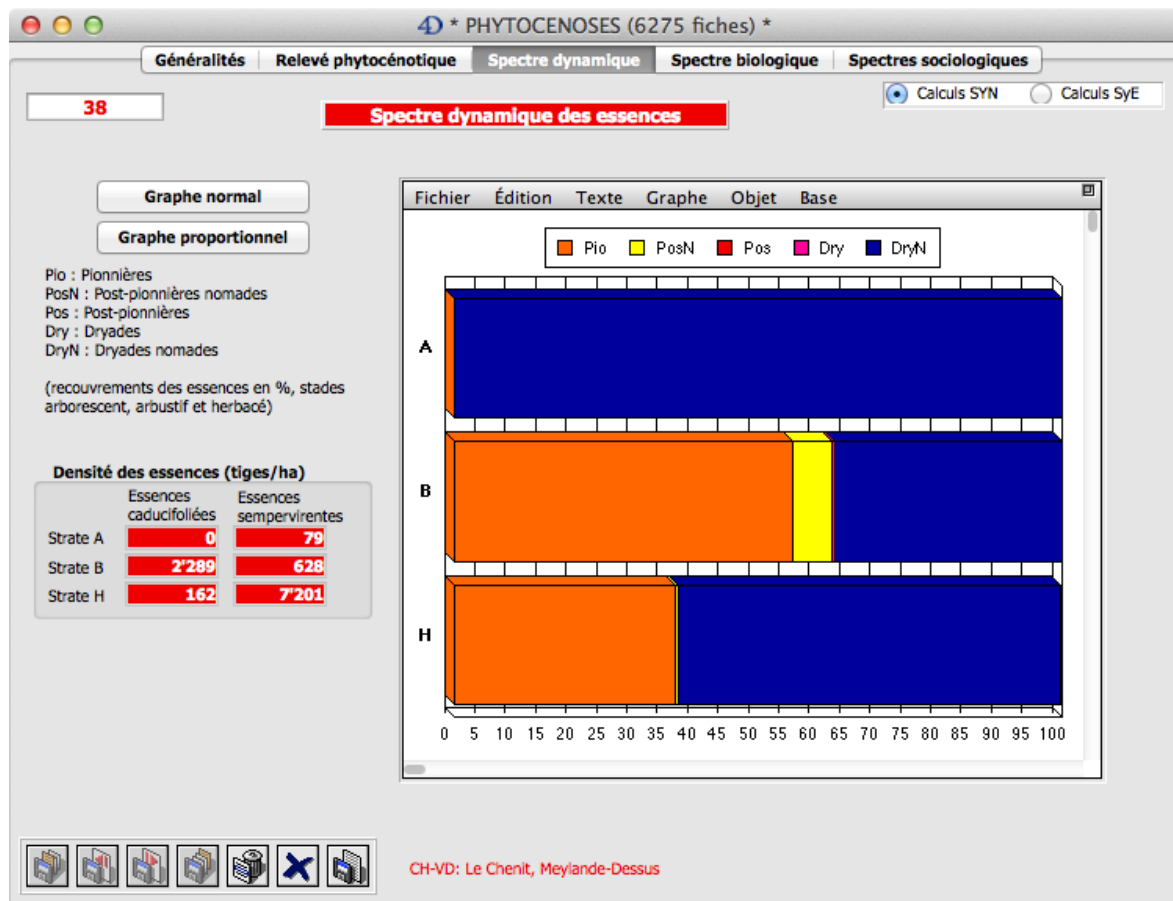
4D * PHYTOCENOSES (6275 fiches) *

Généralités | Relevé phytocénotique | Spectre dynamique | Spectre biologique | Spectres sociologiques

38

Spectre dynamique des essences

Calculs SYN | Calculs SyE

Graphe normal

Graphe proportionnel

Pio : Pionnières
PosN : Post-pionnières nomades
Pos : Post-pionnières
Dry : Dryades
DryN : Dryades nomades

(recouvrements des essences en %, stades arborescent, arbustif et herbacé)

Densité des essences (tiges/ha)

| | Essences caducifoliées | Essences sempervirentes |
|---|---|---|
| Strate A | 0 | 79 |
| Strate B | 2'289 | 628 |
| Strate H | 162 | 7'201 |

Fichier Édition Texte Graphe Objet Base

Pio PosN Pos Dry DryN

A

B

H

0 5 10 15 20 25 30 35 40 45 50 55 60 65 70 75 80 85 90 95 100

CH-VD: Le Chenit, Meylande-Dessus